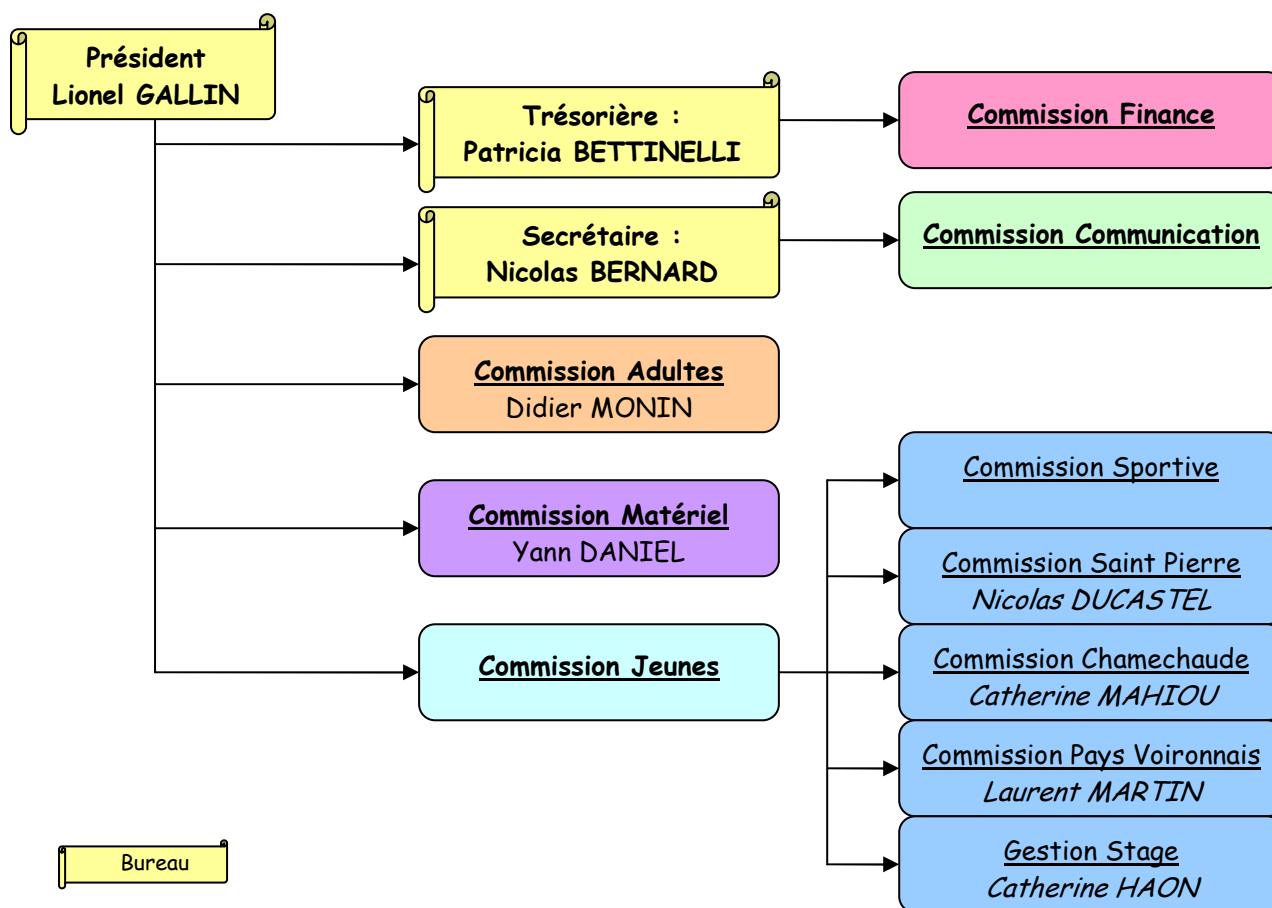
Président
Lionel GALLIN

Trésorière :
Patricia BETTINELLI

Commission Finance

Secrétaire :
Nicolas BERNARD

Commission Communication

Commission Adultes
Didier MONIN

Commission Sportive

Commission Matériel
Yann DANIEL

Commission Saint Pierre
Nicolas DUCASTEL

Commission Jeunes

Commission Chamechaude
Catherine MAHIOU

Commission Pays Voironnais
Laurent MARTIN

Gestion Stage
Catherine HAON

Bureau